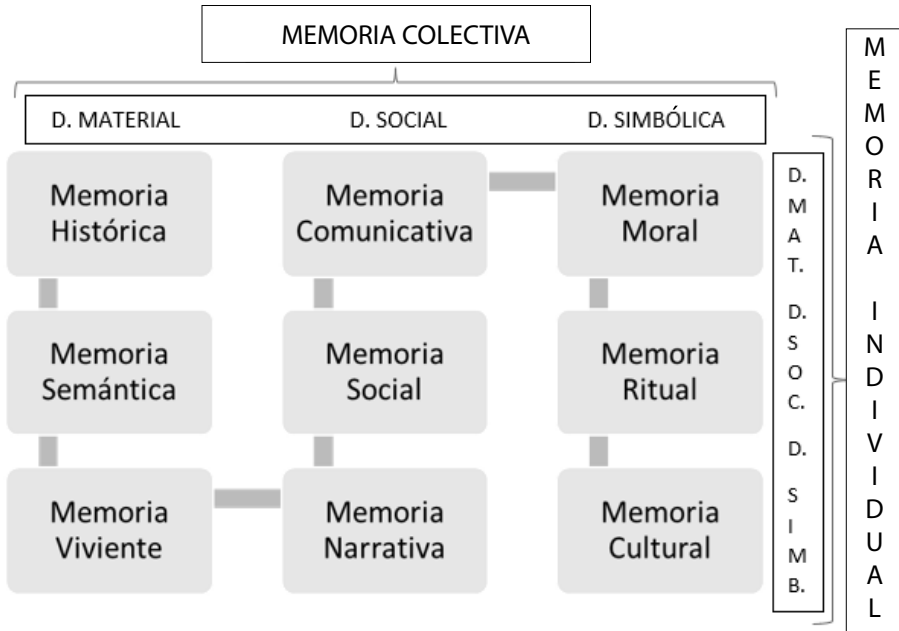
MEMORIA COLECTIVA

D. MATERIAL D. SOCIAL D. SIMBÓLICA

Memoria Histórica

Memoria Comunicativa

Memoria Moral

Memoria Semántica

Memoria Social

Memoria Ritual

Memoria Viviente

Memoria Narrativa

Memoria Cultural

D. MAT. D. SOC. D. SIMB.

MEMORIA INDIVIDUAL